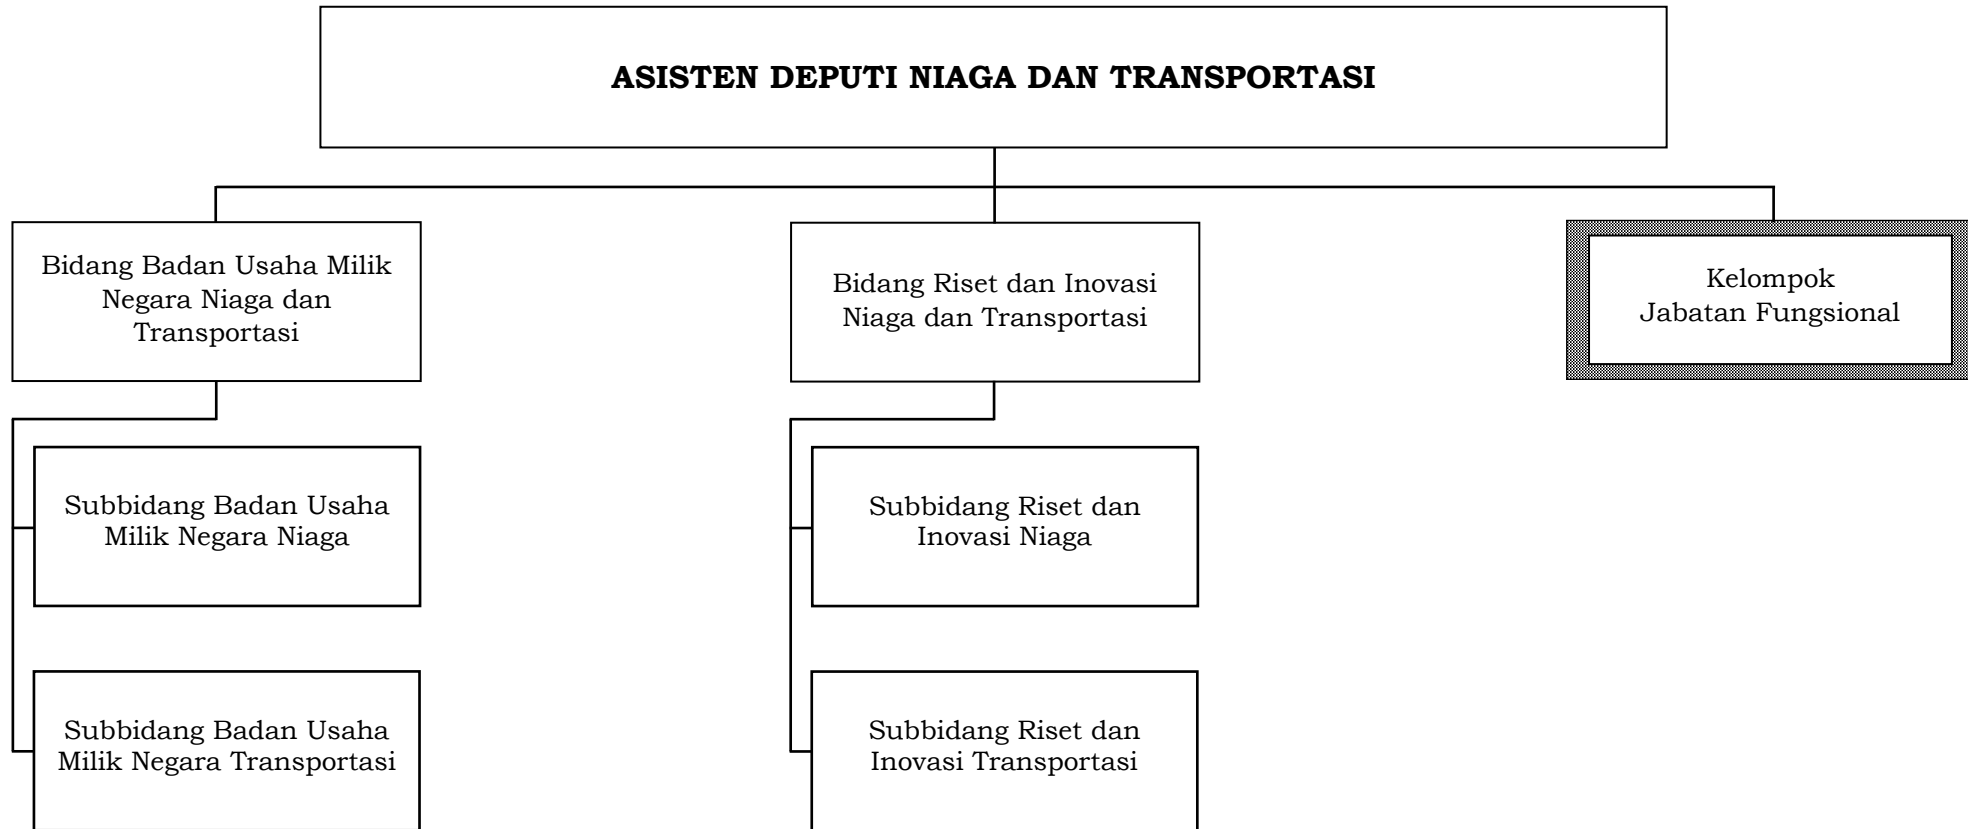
ASISTEN DEPUTI NIAGA DAN TRANSPORTASI

Bidang Badan Usaha Milik Negara Niaga dan Transportasi

Subbidang Badan Usaha Milik Negara Niaga

Subbidang Badan Usaha Milik Negara Transportasi

Bidang Riset dan Inovasi Niaga dan Transportasi

Subbidang Riset dan Inovasi Niaga

Subbidang Riset dan Inovasi Transportasi

Kelompok Jabatan Fungsional